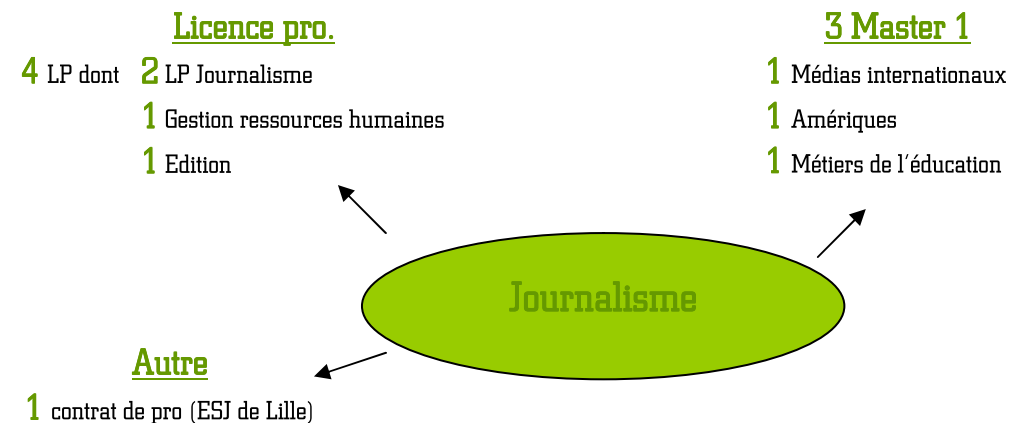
Licence pro.

4 LP dont 2 LP Journalisme

1 Gestion ressources humaines

1 Edition

3 Master 1

1 Médias internationaux

1 Amériques

1 Métiers de l'éducation

Journalisme

Autre

1 contrat de pro (ESJ de Lille)